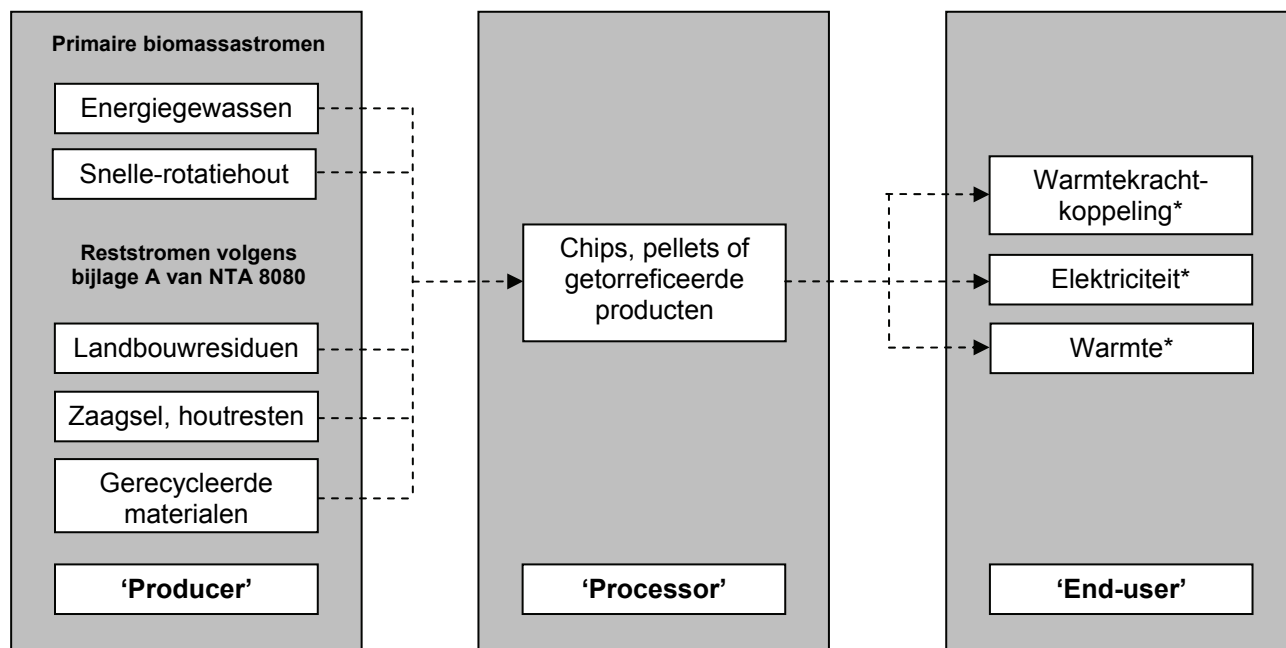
Primaire biomassastromen

Energiegewassen

Snelle-rotatiehout

Reststromen volgens bijlage A van NTA 8080

Landbouwresiduen

Zaagsel, houtresten

Gerecycleerde materialen

'Producer'

Chips, pellets of getorreficeerde producten

'Processor'

Warmtekrachtkoppeling*

Elektriciteit*

Warmte*

'End-user'